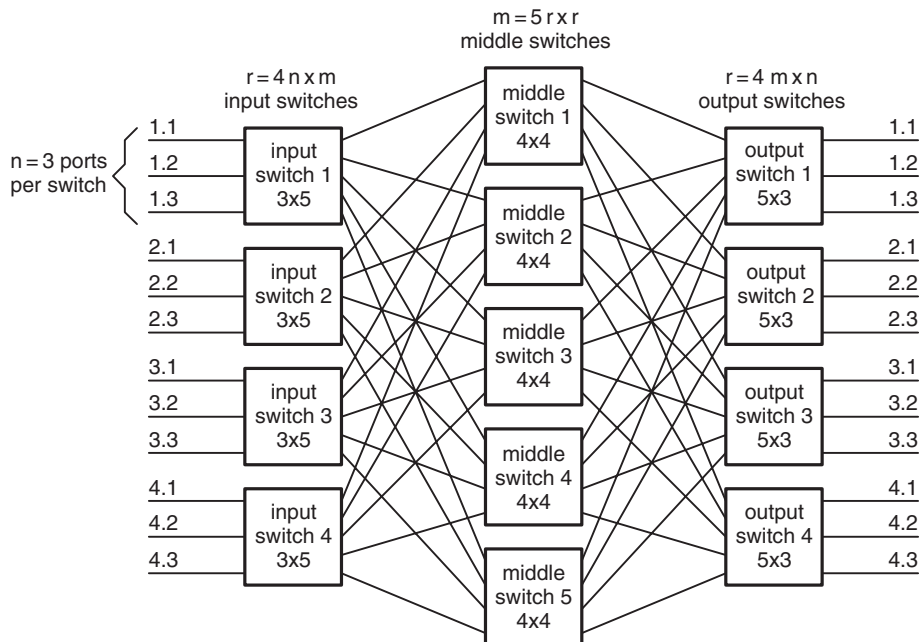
m = 5 r x r
middle switches

r = 4 n x m
input switches

r = 4 m x n
output switches

n = 3 ports per switch

1.1
1.2
1.3

input switch 1 3x5

2.1
2.2
2.3

input switch 2 3x5

3.1
3.2
3.3

input switch 3 3x5

4.1
4.2
4.3

input switch 4 3x5

middle switch 1 4x4

middle switch 2 4x4

middle switch 3 4x4

middle switch 4 4x4

middle switch 5 4x4

output switch 1 5x3

1.1
1.2
1.3

output switch 2 5x3

2.1
2.2
2.3

output switch 3 5x3

3.1
3.2
3.3

output switch 4 5x3

4.1
4.2
4.3